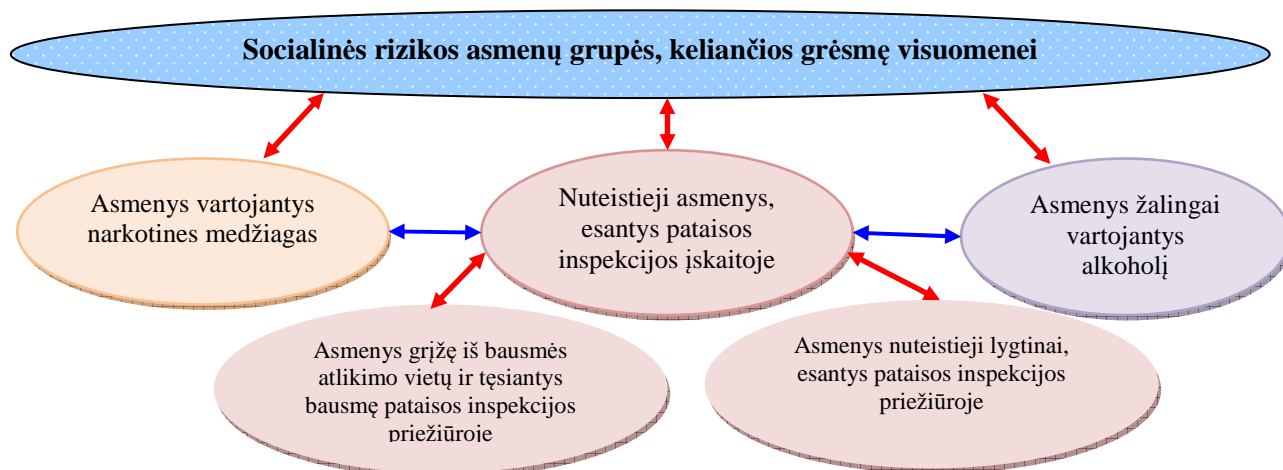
Socialinės rizikos asmenų grupės, keliančios grėsmę visuomenei

Asmenys vartojantys narkotines medžiagas

Nuteistieji asmenys, esantys pataisos inspekcijos įskaitoje

Asmenys žalingai vartojantys alkoholį

Asmenys grįžę iš bausmės atlikimo vietų ir tęsiantys bausmę pataisos inspekcijos priežiūroje

Asmenys nuteistieji lygtinai, esantys pataisos inspekcijos priežiūroje